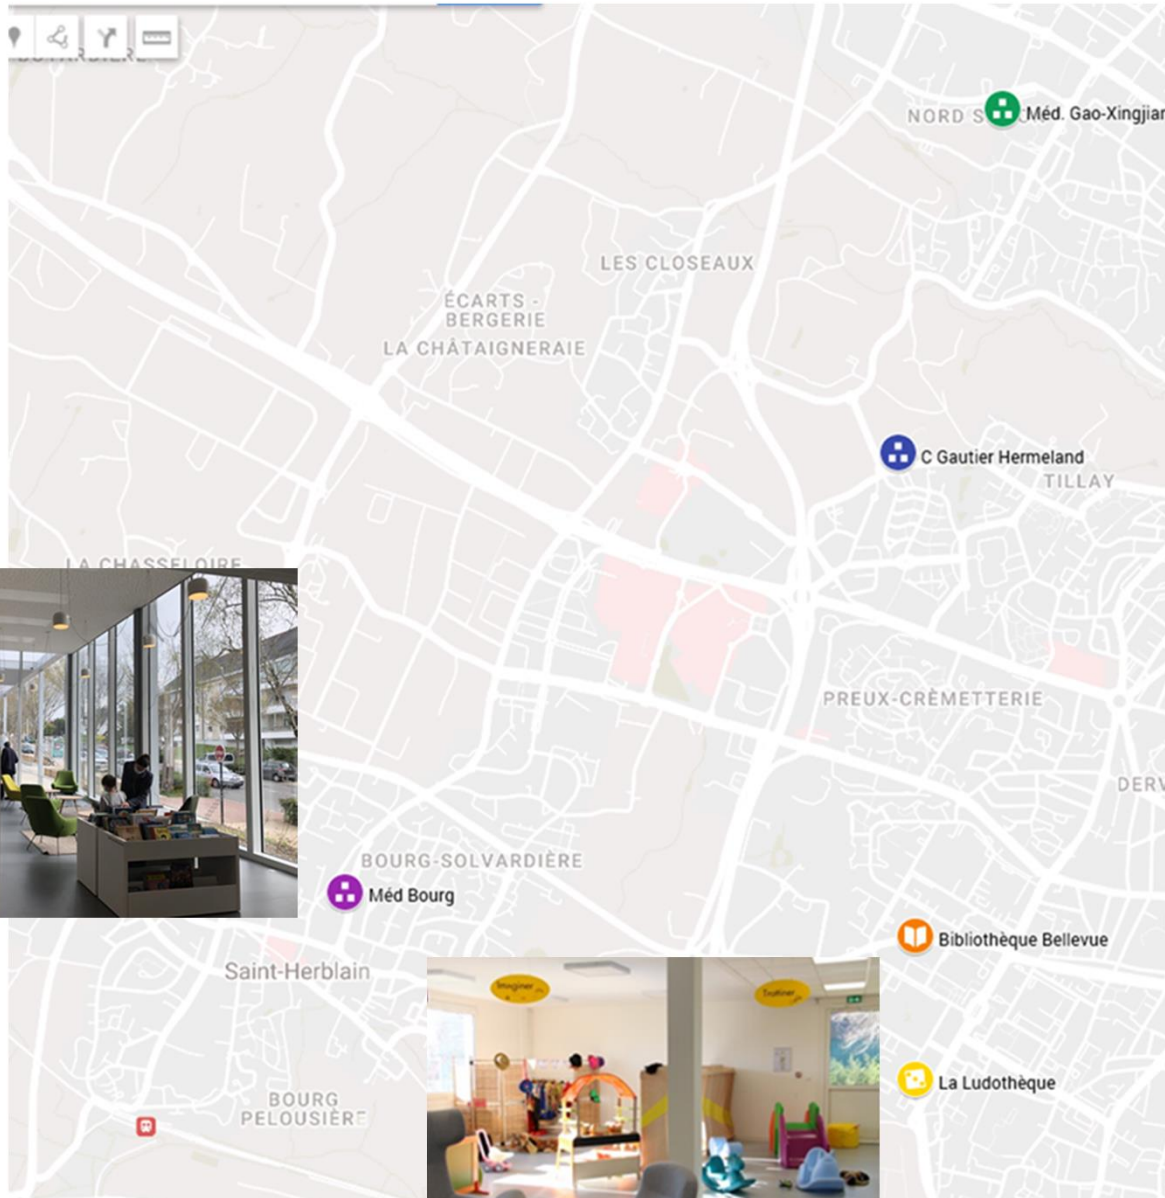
NORD S
Méd. Gao-Xingjian
LES CLOSEAUX
ÉCARTS - BERGERIE
LA CHÂTAIGNERAIE
C Gautier Hermeland
TILLAY
LA CHASSELOIRE
PREUX-CRÈMETTERIE
DERV
BOURG-SOLVARDIÈRE
Méd Bourg
Bibliothèque Bellevue
Saint-Herblain
Imaginer
Trotiner
La Ludothèque
BOURG PELOUSIÈRE